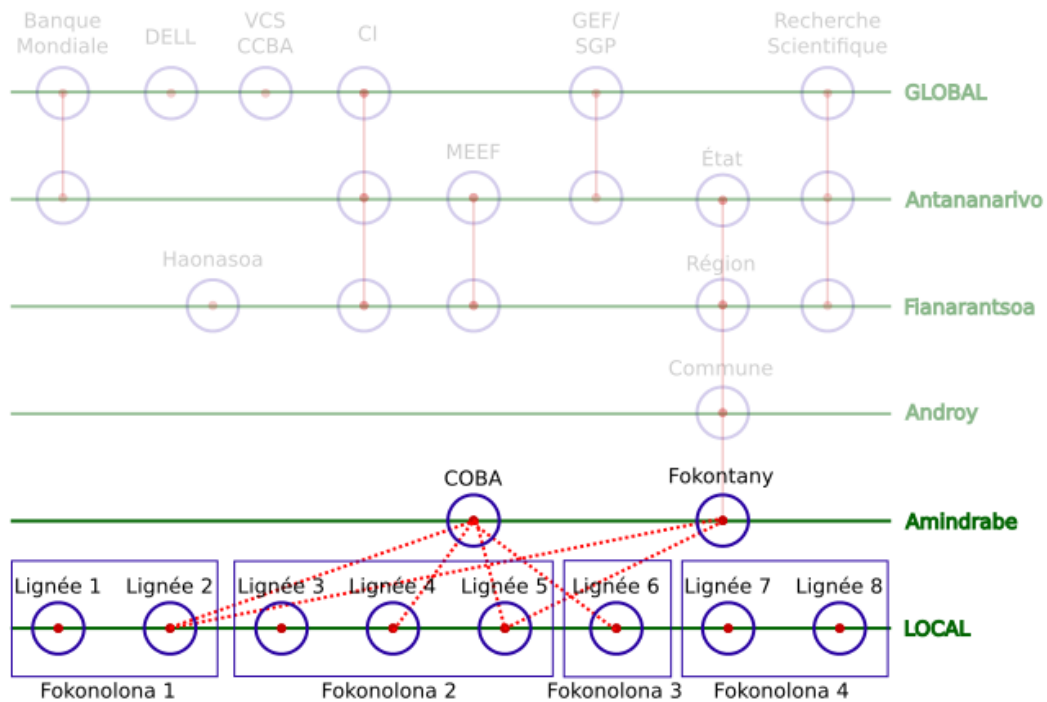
Banque Mondiale
DELL
VCS CCBA
CI
GEF/ SGP
Recherche Scientifique
GLOBAL
MEEF
État
Antananarivo
Haonasoa
Région
Fianarantsoa
Commune
Androy
COBA
Fokontany
Amindrabe
Lignée 1
Lignée 2
Lignée 3
Lignée 4
Lignée 5
Lignée 6
Lignée 7
Lignée 8
LOCAL
Fokonolona 1
Fokonolona 2
Fokonolona 3
Fokonolona 4